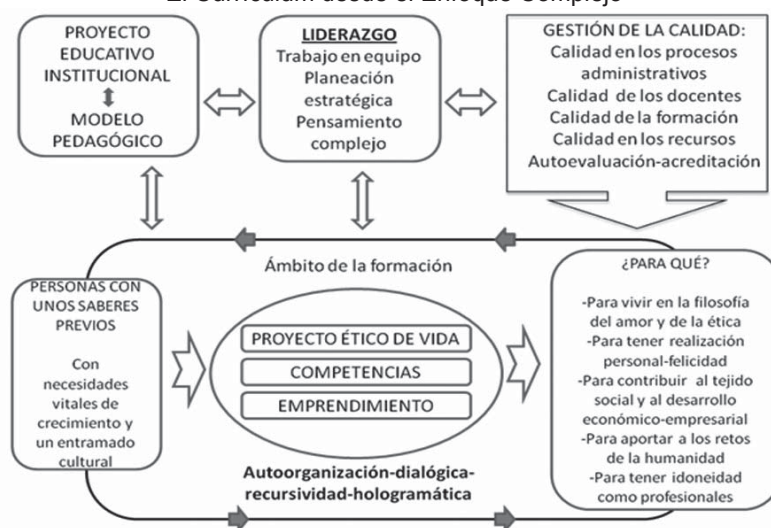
El Currículum desde el Enfoque Complejo

PROYECTO EDUCATIVO INSTITUCIONAL

MODELO PEDAGÓGICO

LIDERAZGO
Trabajo en equipo
Planeación estratégica
Pensamiento complejo

GESTIÓN DE LA CALIDAD:
Calidad en los procesos administrativos
Calidad de los docentes
Calidad de la formación
Calidad en los recursos
Autoevaluación-acreditación

Ámbito de la formación

PERSONAS CON UNOS SABERES PREVIOS

Con necesidades vitales de crecimiento y un entramado cultural

PROYECTO ÉTICO DE VIDA
COMPETENCIAS
EMPRENDIMIENTO

Autoorganización-dialógica-recursividad-hologramática

¿PARA QUÉ?

-Para vivir en la filosofía del amor y de la ética
-Para tener realización personal-felicidad
-Para contribuir al tejido social y al desarrollo económico-empresarial
-Para aportar a los retos de la humanidad
-Para tener idoneidad como profesionales